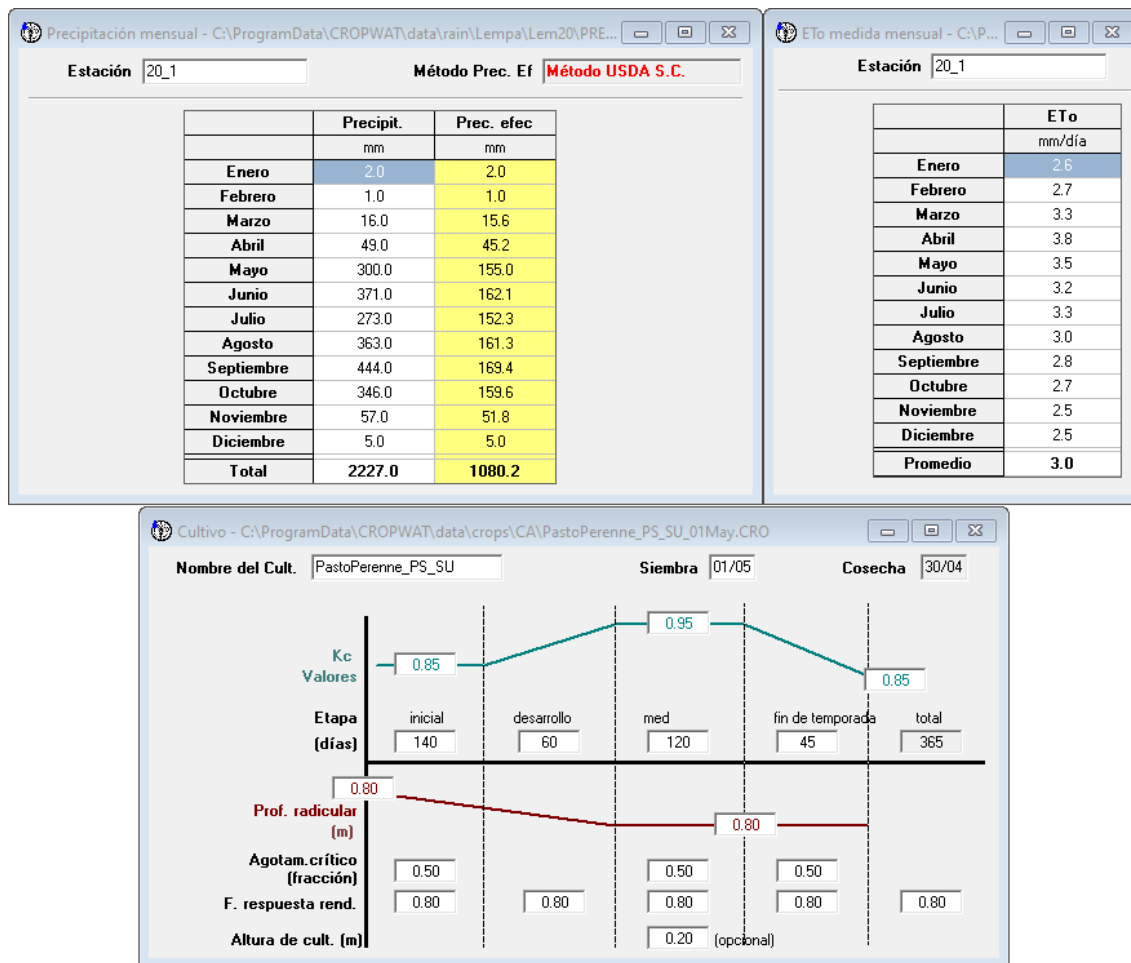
Precipitación mensual - C:\ProgramData\CROPWAT\data\rain\Lempa\Lem20\PRE...

Estación 20_1

Método Prec. Ef Método USDA S.C.

| | Precipit. | Prec. efec |
|---|---|---|
| | mm | mm |
| Enero | 2.0 | 2.0 |
| Febrero | 1.0 | 1.0 |
| Marzo | 16.0 | 15.6 |
| Abril | 49.0 | 45.2 |
| Mayo | 300.0 | 155.0 |
| Junio | 371.0 | 162.1 |
| Julio | 273.0 | 152.3 |
| Agosto | 363.0 | 161.3 |
| Septiembre | 444.0 | 169.4 |
| Octubre | 346.0 | 159.6 |
| Noviembre | 57.0 | 51.8 |
| Diciembre | 5.0 | 5.0 |
| Total | 2227.0 | 1080.2 |

ETo medida mensual - C:\P...

Estación 20_1

| | ETo |
|---|---|
| | mm/día |
| Enero | 2.6 |
| Febrero | 2.7 |
| Marzo | 3.3 |
| Abril | 3.8 |
| Mayo | 3.5 |
| Junio | 3.2 |
| Julio | 3.3 |
| Agosto | 3.0 |
| Septiembre | 2.8 |
| Octubre | 2.7 |
| Noviembre | 2.5 |
| Diciembre | 2.5 |
| Promedio | 3.0 |

Cultivo - C:\ProgramData\CROPWAT\data\crops\CA\PastoPerenne_PS_SU_01May.CRO

Nombre del Cult. PastoPerenne_PS_SU Siembra 01/05 Cosecha 30/04

Kc Valores 0.85 0.95 0.85

Etapa inicial desarrollo med fin de temporada total
(días) 140 60 120 45 365

0.80
Prof. radicular (m) 0.80

Agotam.crítico (fracción) 0.50 0.50 0.50

F. respuesta rend. 0.80 0.80 0.80 0.80 0.80

Altura de cult. (m) 0.20 (opcional)